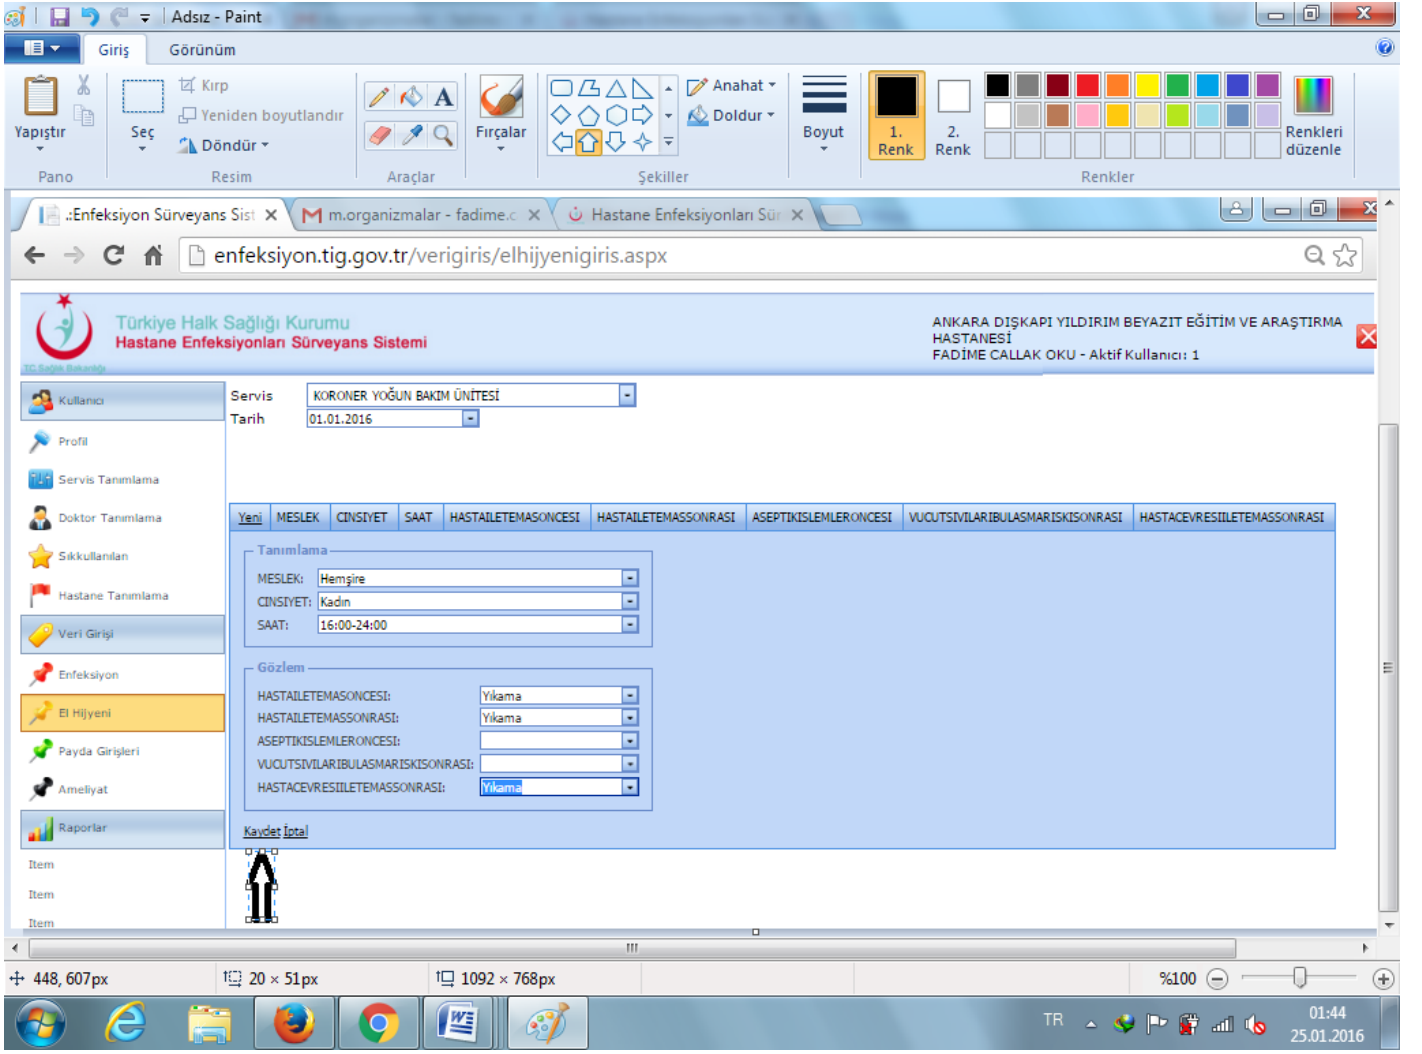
Adsız - Paint

Giriş Görünüm

Yapıştır Seç Kırp Yeniden boyutlandır Döndür Fırçalar Anahat Doldur Boyut 1. Renk 2. Renk Renkleri düzenle

Pano Resim Araçlar Şekiller Renkler

:Enfeksiyon Sürveyans Sist × m.organizmalar - fadime.c × Hastane Enfeksiyonları Sür ×

enfeksiyon.tig.gov.tr/verigiris/elhijyenigiris.aspx

Türkiye Halk Sağlığı Kurumu
Hastane Enfeksiyonları Sürveyans Sistemi

ANKARA DIŞKAPI YILDIRIM BEYAZIT EĞİTİM VE ARAŞTIRMA HASTANESİ
FADİME CALLAK OKU - Aktif Kullanıcı: 1

Kullanıcı
Profil
Servis Tanımlama
Doktor Tanımlama
Sıkkullanılan
Hastane Tanımlama
Veri Girişi
Enfeksiyon
El Hijyeni
Payda Girişleri
Ameliyat
Raporlar
Item
Item
Item

Servis KORONER YOĞUN BAKIM ÜNİTESİ
Tarih 01.01.2016

| Yeni | MESLEK | CINSIYET | SAAT | HASTAILETEMASONCESI | HASTAILETEMASSONRASI | ASEPTIKISLEMLERONCESI | VUCUTSIVILARIBULASMARISKISONRASI | HASTACEVRESIILETEMASSONRASI |
|---|---|---|---|---|---|---|---|---|

Tanımlama
MESLEK: Hemşire
CINSIYET: Kadın
SAAT: 16:00-24:00

Gözlem
HASTAILETEMASONCESI: Yıkama
HASTAILETEMASSONRASI: Yıkama
ASEPTIKISLEMLERONCESI:
VUCUTSIVILARIBULASMARISKISONRASI:
HASTACEVRESIILETEMASSONRASI: Yıkama

Kaydet İptal

448, 607px 20 × 51px 1092 × 768px %100

TR 01:44 25.01.2016